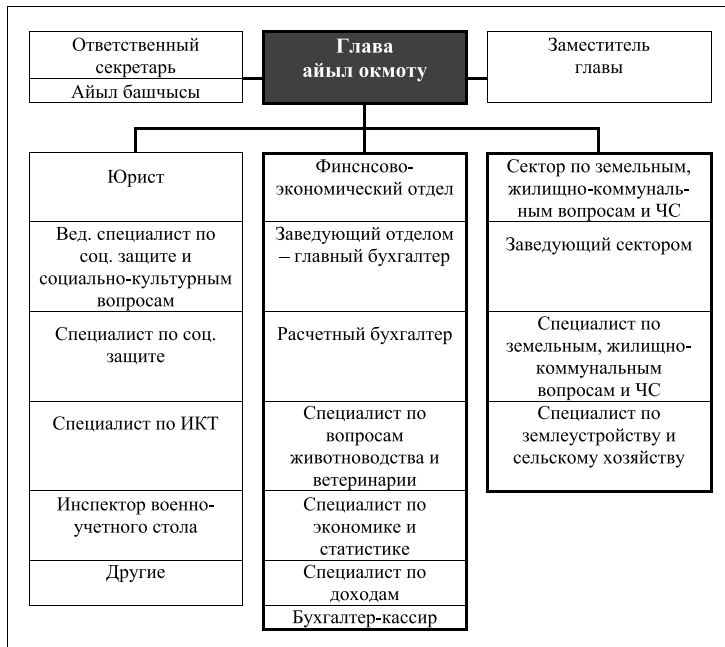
Ответственный секретарь

Айыл башчысы

Глава айыл окмоту

Заместитель главы

Юрист

Вед. специалист по соц. защите и социально-культурным вопросам

Специалист по соц. защите

Специалист по ИКТ

Инспектор военно-учетного стола

Другие

Финснсово-экономический отдел

Заведующий отделом – главный бухгалтер

Расчетный бухгалтер

Специалист по вопросам животноводства и ветеринарии

Специалист по экономике и статистике

Специалист по доходам

Бухгалтер-кассир

Сектор по земельным, жилищно-коммунальным вопросам и ЧС

Заведующий сектором

Специалист по земельным, жилищно-коммунальным вопросам и ЧС

Специалист по землеустройству и сельскому хозяйству